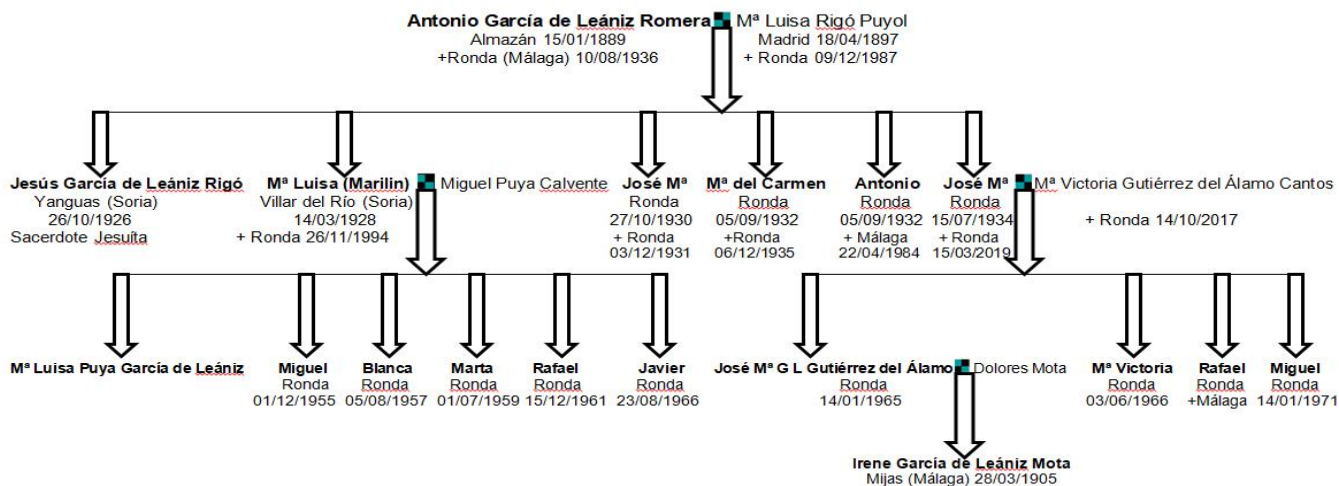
Antonio García de Leániz Romera Mª Luisa Rigó Puyol
Almazán 15/01/1889
+Ronda (Málaga) 10/08/1936
Madrid 18/04/1897
+ Ronda 09/12/1987

Jesús García de Leániz Rigó
Yanguas (Soria)
26/10/1926
Sacerdote Jesuíta

Mª Luisa (Marilin) Miguel Puya Calvente
Villar del Río (Soria)
14/03/1928
+ Ronda 26/11/1994

José Mª
Ronda
27/10/1930
+ Ronda
03/12/1931

Mª del Carmen
Ronda
05/09/1932
+Ronda
06/12/1935

Antonio
Ronda
05/09/1932
+ Málaga
22/04/1984

José Mª Mª Victoria Gutiérrez del Álamo Cantos
Ronda
15/07/1934
+ Ronda
15/03/2019
+ Ronda 14/10/2017

Mª Luisa Puya García de Leániz

Miguel
Ronda
01/12/1955

Blanca
Ronda
05/08/1957

Marta
Ronda
01/07/1959

Rafael
Ronda
15/12/1961

Javier
Ronda
23/08/1966

José Mª G L Gutiérrez del Álamo Dolores Mota
Ronda
14/01/1965

Mª Victoria
Ronda
03/06/1966

Rafael
Ronda
+Málaga

Miguel
Ronda
14/01/1971

Irene García de Leániz Mota
Mijas (Málaga) 28/03/1905